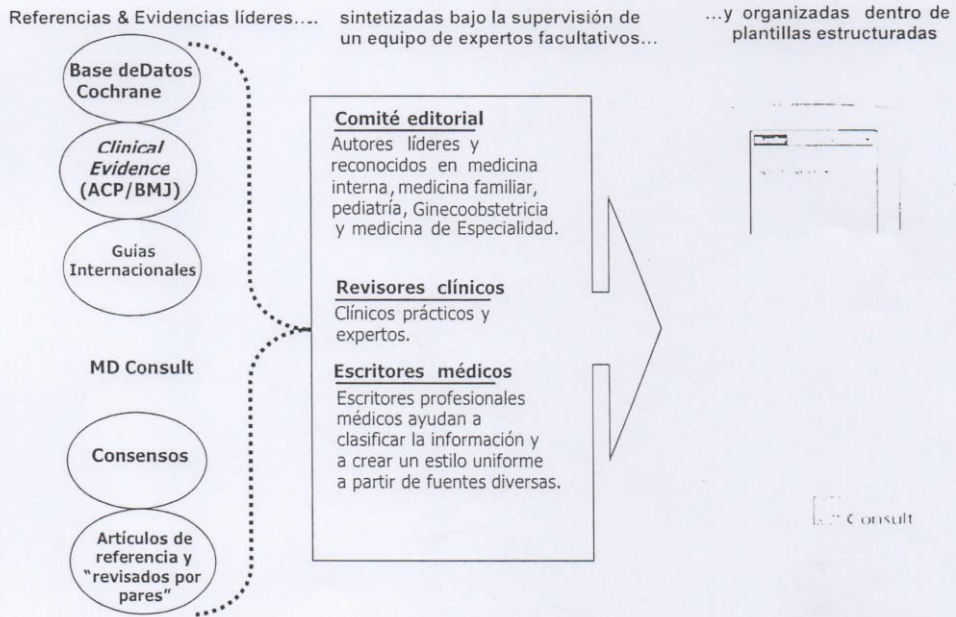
Referencias & Evidencias líderes….

sintetizadas bajo la supervisión de un equipo de expertos facultativos...

...y organizadas dentro de plantillas estructuradas

Base deDatos Cochrane

*Clinical Evidence* (ACP/BMJ)

Guías Internacionales

MD Consult

Consensos

Artículos de referencia y "revisados por pares"

**Comité editorial**
Autores líderes y reconocidos en medicina interna, medicina familiar, pediatría, Ginecoobstetricia y medicina de Especialidad.

**Revisores clínicos**
Clínicos prácticos y expertos.

**Escritores médicos**
Escritores profesionales médicos ayudan a clasificar la información y a crear un estilo uniforme a partir de fuentes diversas.

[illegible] Consult